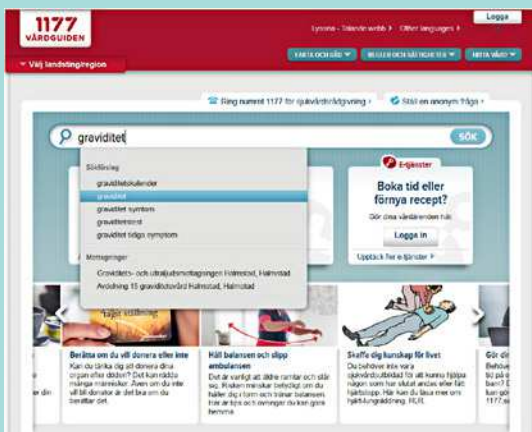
1177 VÅRDGUIDEN

Lyssna · Talande webb › Other languages ›

Logga

Välj landsting/region

FAKTA OCH RÅD ▾ REGLER OCH RÄTTIGHETER ▾ HITTA VÅRD ▾

Ring nummer 1177 för sjukvårdsrådgivning ›

Ställ en anonym fråga ›

graviditet

SÖK

Sökförslag

graviditetskalender

graviditet

graviditet symtom

graviditetstest

graviditet tidiga symptom

Mottagningar

Graviditets- och ultraljudsmottagningen Halmstad, Halmstad

Avdelning 15 graviditetsvård Halmstad, Halmstad

E-tjänster

Boka tid eller förnya recept?

Gör dina vårdärenden här.

Logga in

Upptäck fler e-tjänster ›

Berätta om du vill donera eller inte

Kan du tänka dig att donera dina organ efter döden? Det kan rädda många människor. Även om du inte vill bli donator är det bra om du berättar det.

Håll balansen och slipp ambulansen

Det är vanligt att äldre ramlar och slår sig. Risken minskar betydligt om du håller dig i form och tränar balansen hemma och gör dig av med hinder.

Skaffa dig kunskap för livet

Du behöver inte vara sjukvårdsutbildad för att kunna hjälpa någon som har slutat andas eller fått hjärtstopp. Här kan du läsa mer om hjärt-lungräddning, HLR.

Gör din

Behöve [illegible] på 1177.se